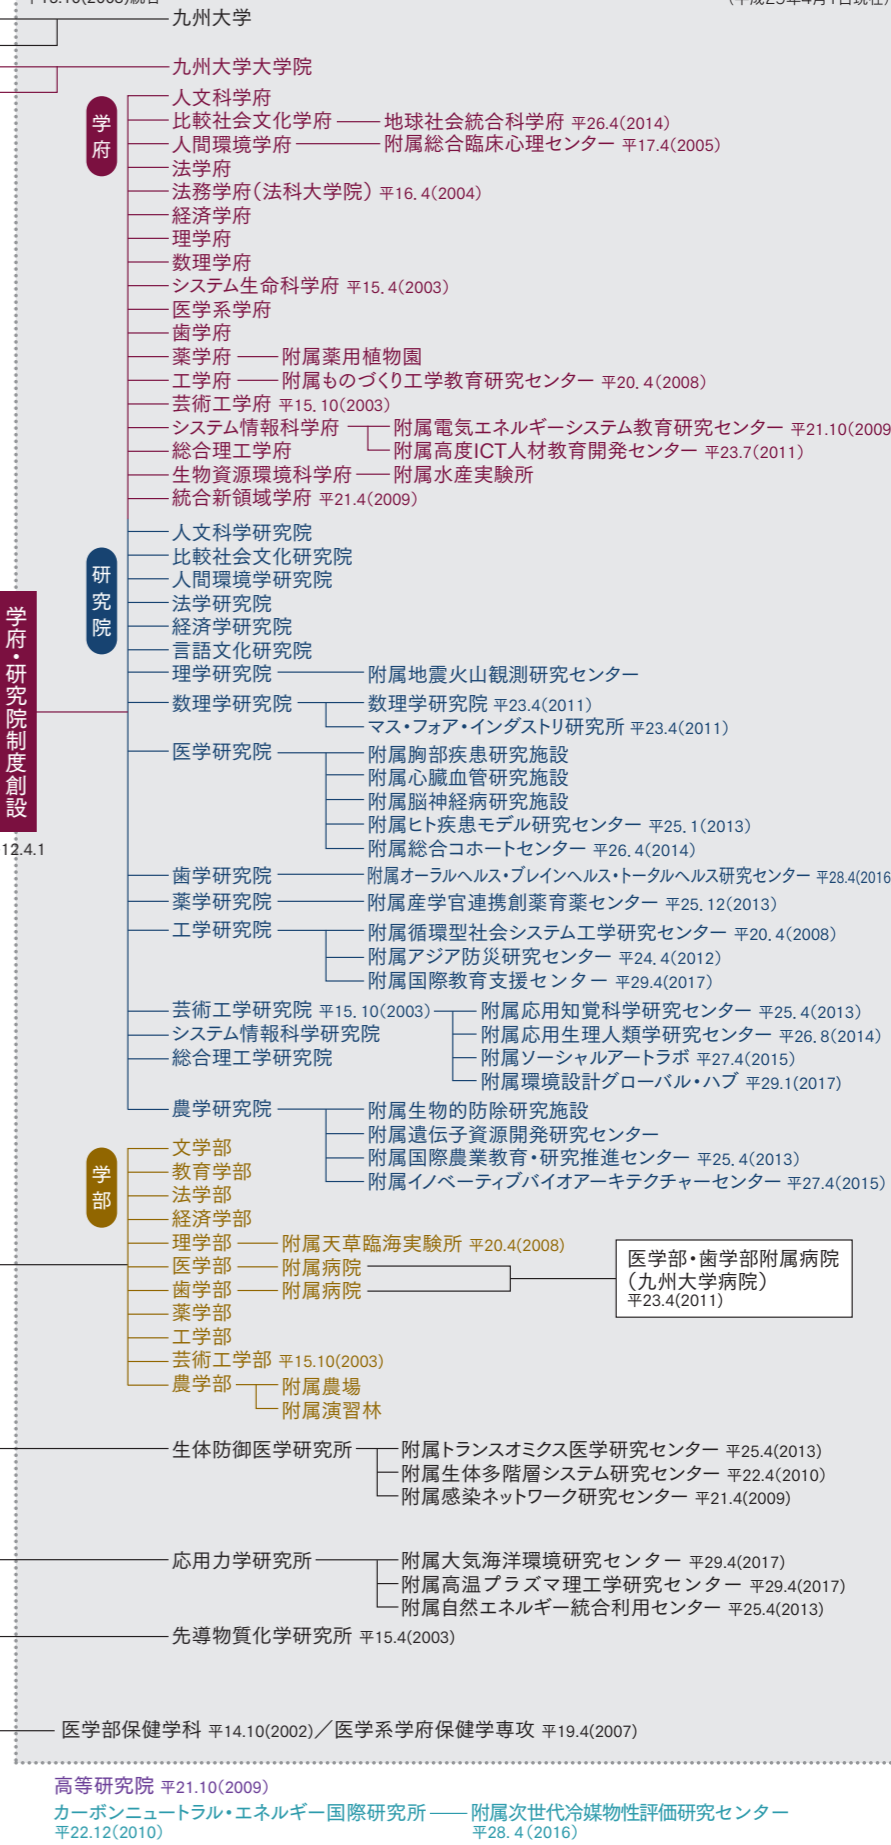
平15.10(2003)統合
(平成29年4月1日現在)

九州大学

九州大学大学院

学府
人文科学府
比較社会文化学府 地球社会統合科学府 平26.4(2014)
人間環境学府 附属総合臨床心理センター 平17.4(2005)
法学府
法務学府(法科大学院) 平16.4(2004)
経済学府
理学府
数理学府
システム生命科学府 平15.4(2003)
医学系学府
歯学府
薬学府 附属薬用植物園
工学府 附属ものづくり工学教育研究センター 平20.4(2008)
芸術工学府 平15.10(2003)
システム情報科学府 附属電気エネルギーシステム教育研究センター 平21.10(2009)
総合理工学府 附属高度ICT人材教育開発センター 平23.7(2011)
生物資源環境科学府 附属水産実験所
統合新領域学府 平21.4(2009)

学府・研究院制度創設
12.4.1

研究院
人文科学研究院
比較社会文化研究院
人間環境学研究院
法学研究院
経済学研究院
言語文化研究院
理学研究院 附属地震火山観測研究センター
数理学研究院 数理学研究院 平23.4(2011)
マス・フォア・インダストリ研究所 平23.4(2011)
医学研究院 附属胸部疾患研究施設
附属心臓血管研究施設
附属脳神経病研究施設
附属ヒト疾患モデル研究センター 平25.1(2013)
附属総合コホートセンター 平26.4(2014)
歯学研究院 附属オーラルヘルス・ブレインヘルス・トータルヘルス研究センター 平28.4(2016
薬学研究院 附属産学官連携創薬育薬センター 平25.12(2013)
工学研究院 附属循環型社会システム工学研究センター 平20.4(2008)
附属アジア防災研究センター 平24.4(2012)
附属国際教育支援センター 平29.4(2017)
芸術工学研究院 平15.10(2003) 附属応用知覚科学研究センター 平25.4(2013)
システム情報科学研究院 附属応用生理人類学研究センター 平26.8(2014)
総合理工学研究院 附属ソーシャルアートラボ 平27.4(2015)
附属環境設計グローバル・ハブ 平29.1(2017)
農学研究院 附属生物的防除研究施設
附属遺伝子資源開発研究センター
附属国際農業教育・研究推進センター 平25.4(2013)
附属イノベーティブバイオアーキテクチャーセンター 平27.4(2015)

学部
文学部
教育学部
法学部
経済学部
理学部 附属天草臨海実験所 平20.4(2008)
医学部 附属病院
歯学部 附属病院
医学部・歯学部附属病院
(九州大学病院)
平23.4(2011)
薬学部
工学部
芸術工学部 平15.10(2003)
農学部 附属農場
附属演習林

生体防御医学研究所 附属トランスオミクス医学研究センター 平25.4(2013)
附属生体多階層システム研究センター 平22.4(2010)
附属感染ネットワーク研究センター 平21.4(2009)

応用力学研究所 附属大気海洋環境研究センター 平29.4(2017)
附属高温プラズマ理工学研究センター 平29.4(2017)
附属自然エネルギー統合利用センター 平25.4(2013)

先導物質化学研究所 平15.4(2003)

医学部保健学科 平14.10(2002)／医学系学府保健学専攻 平19.4(2007)

高等研究院 平21.10(2009)
カーボンニュートラル・エネルギー国際研究所 附属次世代冷媒物性評価研究センター
平22.12(2010) 平28.4(2016)